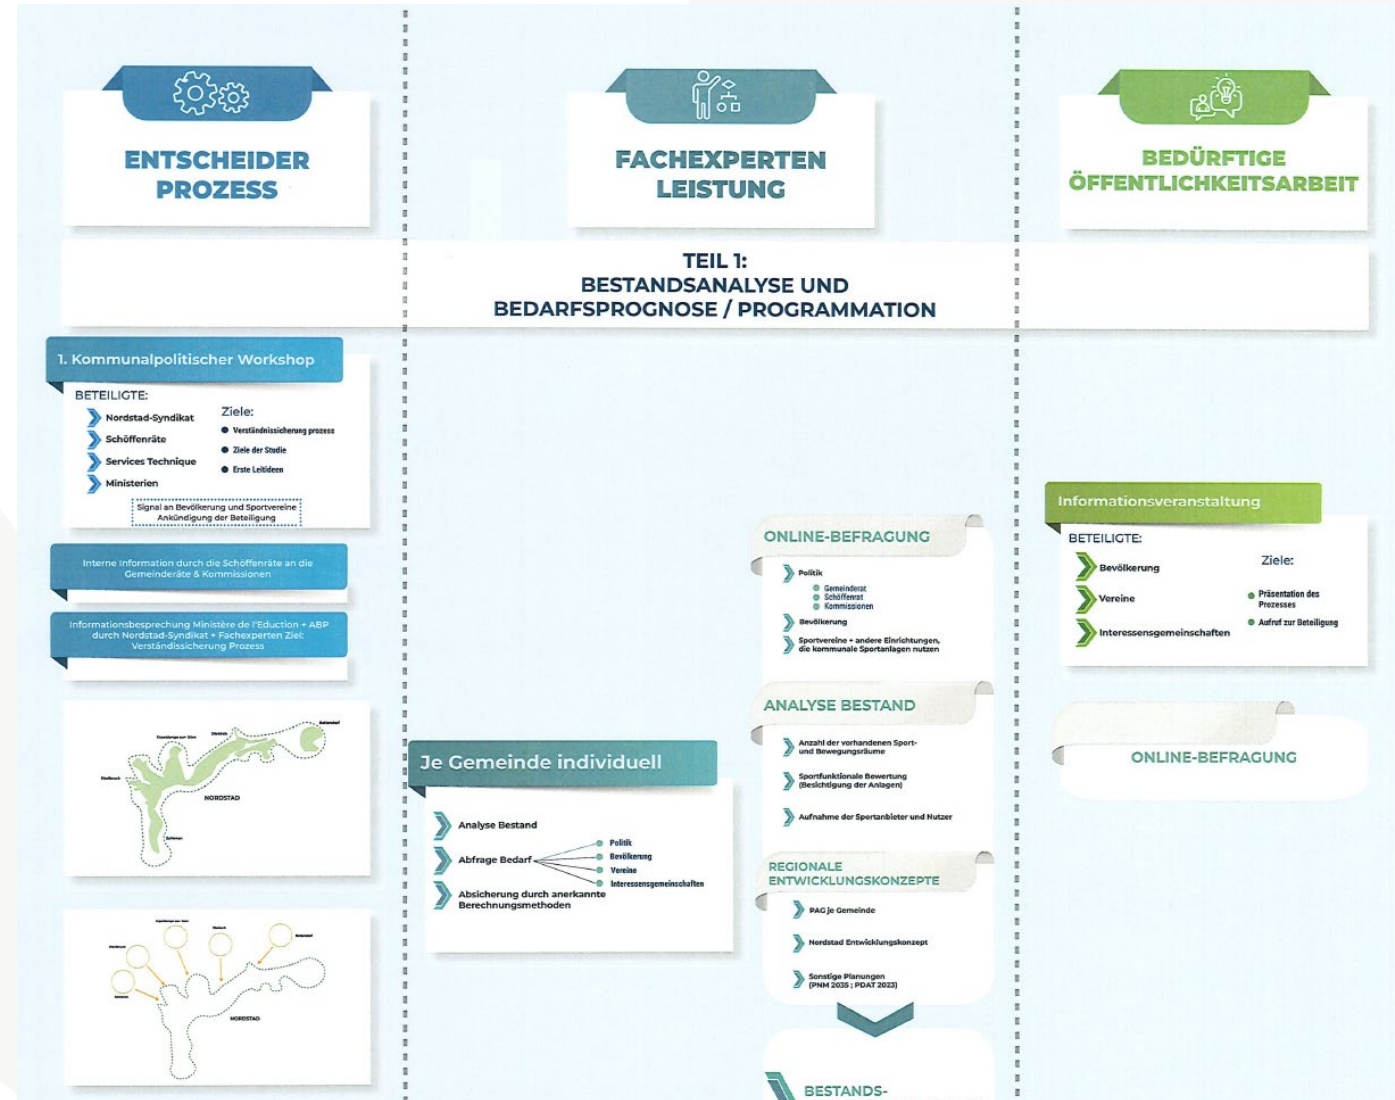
ENTSCHEIDER PROZESS

FACHEXPERTEN LEISTUNG

BEDÜRFTIGE ÖFFENTLICHKEITSARBEIT

TEIL 1:
BESTANDSANALYSE UND
BEDARFSPROGNOSE / PROGRAMMATION

1. Kommunalpolitischer Workshop

BETEILIGTE:
Nordstad-Syndikat
Schöffenräte
Services Technique
Ministerien

Ziele:
Verständnissicherung prozess
Ziele der Studie
Erste Leitideen

Signal an Bevölkerung und Sportvereine
Ankündigung der Beteiligung

Interne Information durch die Schöffenräte an die Gemeinderäte & Kommissionen

Informationsbesprechung Ministère de l'Eduction + ABP durch Nordstad-Syndikat + Fachexperten Ziel: Verständissicherung Prozess

NORDSTAD

NORDSTAD

Je Gemeinde individuell

Analyse Bestand
Abfrage Bedarf
Politik
Bevölkerung
Vereine
Interessensgemeinschaften
Absicherung durch anerkannte Berechnungsmethoden

ONLINE-BEFRAGUNG
Politik
Gemeinderat
Schöffenrat
Kommissionen
Bevölkerung
Sportvereine + andere Einrichtungen, die kommunale Sportanlagen nutzen

ANALYSE BESTAND
Anzahl der vorhandenen Sport- und Bewegungsräume
Sportfunktionale Bewertung (Besichtigung der Anlagen)
Aufnahme der Sportanbieter und Nutzer

REGIONALE ENTWICKLUNGSKONZEPTE
PAG je Gemeinde
Nordstad Entwicklungskonzept
Sonstige Planungen (PNM 2035 ; PDAT 2023)

BESTANDS-

Informationsveranstaltung

BETEILIGTE:
Bevölkerung
Vereine
Interessensgemeinschaften

Ziele:
Präsentation des Prozesses
Aufruf zur Beteiligung

ONLINE-BEFRAGUNG